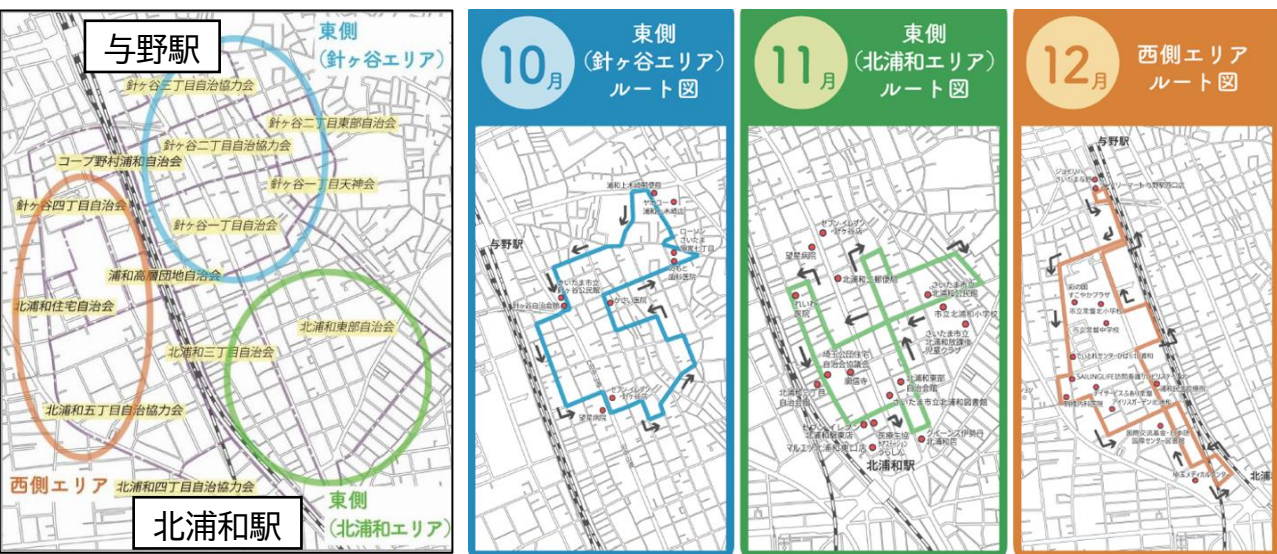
与野駅

東側
(針ヶ谷エリア)

針ヶ谷三丁目自治協力会
針ヶ谷二丁目東部自治会
針ヶ谷二丁目自治協力会
コープ野村浦和自治会
針ヶ谷一丁目天神会
針ヶ谷四丁目自治会
針ヶ谷一丁目自治会
浦和高層団地自治会
北浦和住宅自治会
北浦和東部自治会
北浦和三丁目自治会
北浦和五丁目自治協力会
西側エリア
北浦和四丁目自治協力会
東側
(北浦和エリア)
北浦和駅

10月
東側
(針ヶ谷エリア)
ルート図

与野駅
望星病院

11月
東側
(北浦和エリア)
ルート図

望星病院
北浦和郵便局
北浦和駅

12月
西側エリア
ルート図

与野駅
北浦